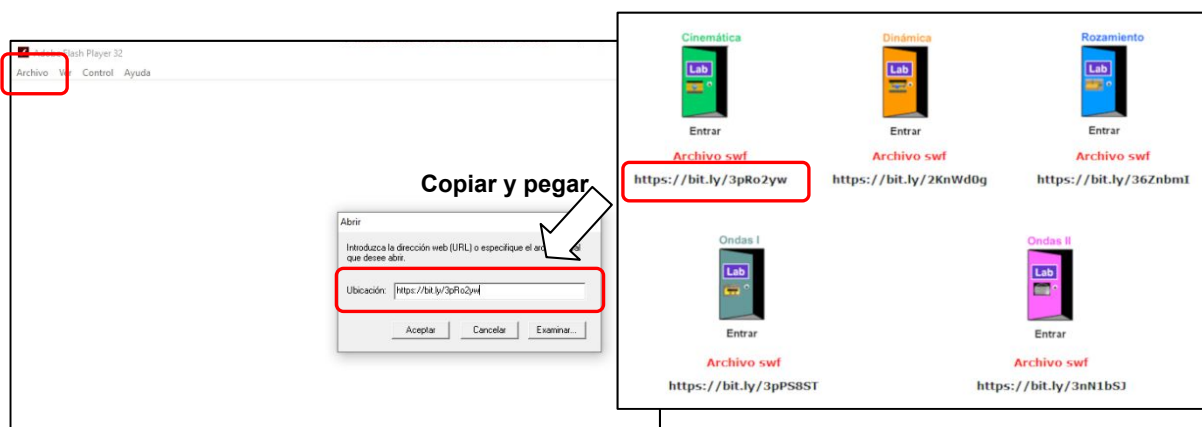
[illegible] Flash Player 32

Archivo Ver Control Ayuda

Copiar y pegar

Abrir

Introduzca la dirección web (URL) o especifique el ar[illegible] que desee abrir.

Ubicación: https://bit.ly/3pRo2yw

Aceptar Cancelar Examinar...

Cinemática
Lab
Entrar
Archivo swf
https://bit.ly/3pRo2yw

Dinámica
Lab
Entrar
Archivo swf
https://bit.ly/2KnWd0g

Rozamiento
Lab
Entrar
Archivo swf
https://bit.ly/36ZnbmI

Ondas I
Lab
Entrar
Archivo swf
https://bit.ly/3pPS8ST

Ondas II
Lab
Entrar
Archivo swf
https://bit.ly/3nN1bSJ